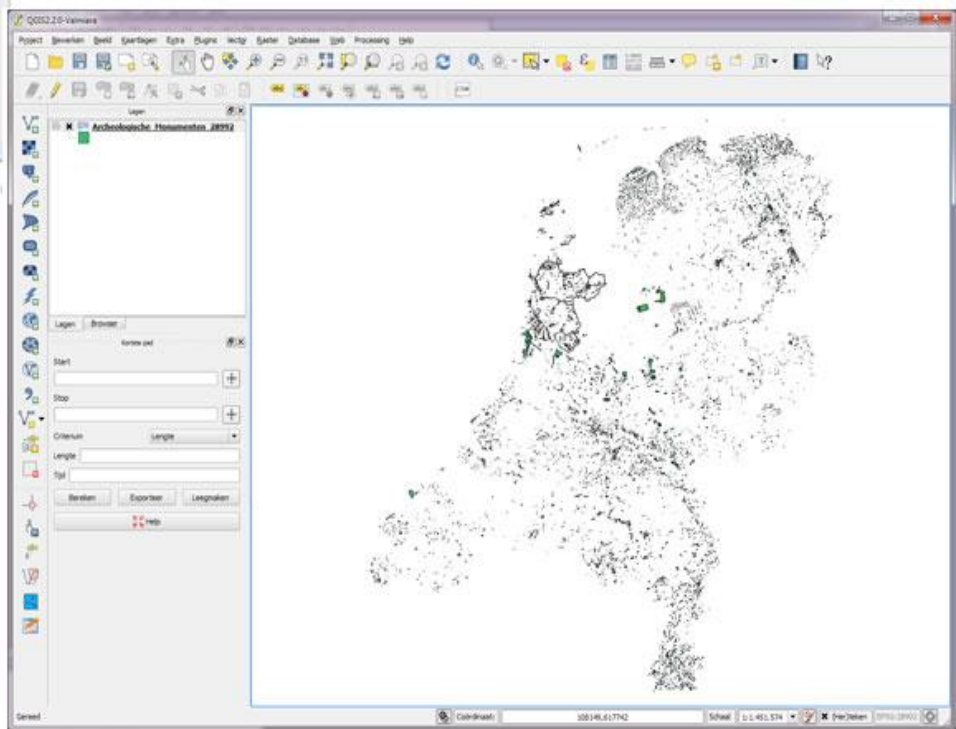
QGIS 2.2.0-Valmiera

Project Bewerken Beeld Kaartlagen Extra Plugins Vector Raster Database Web Processing Help

Lagen

Archeologische_Monumenten_28992

Lagen Browser

Kortste pad

Start

Stop

Criterium Lengte

Lengte

Tijd

Bereken Exporteer Leegmaken

Help

Gereed

Coördinaat: 108148,617742 Schaal 1:1.461.574 (Her)teken EPSG:28992